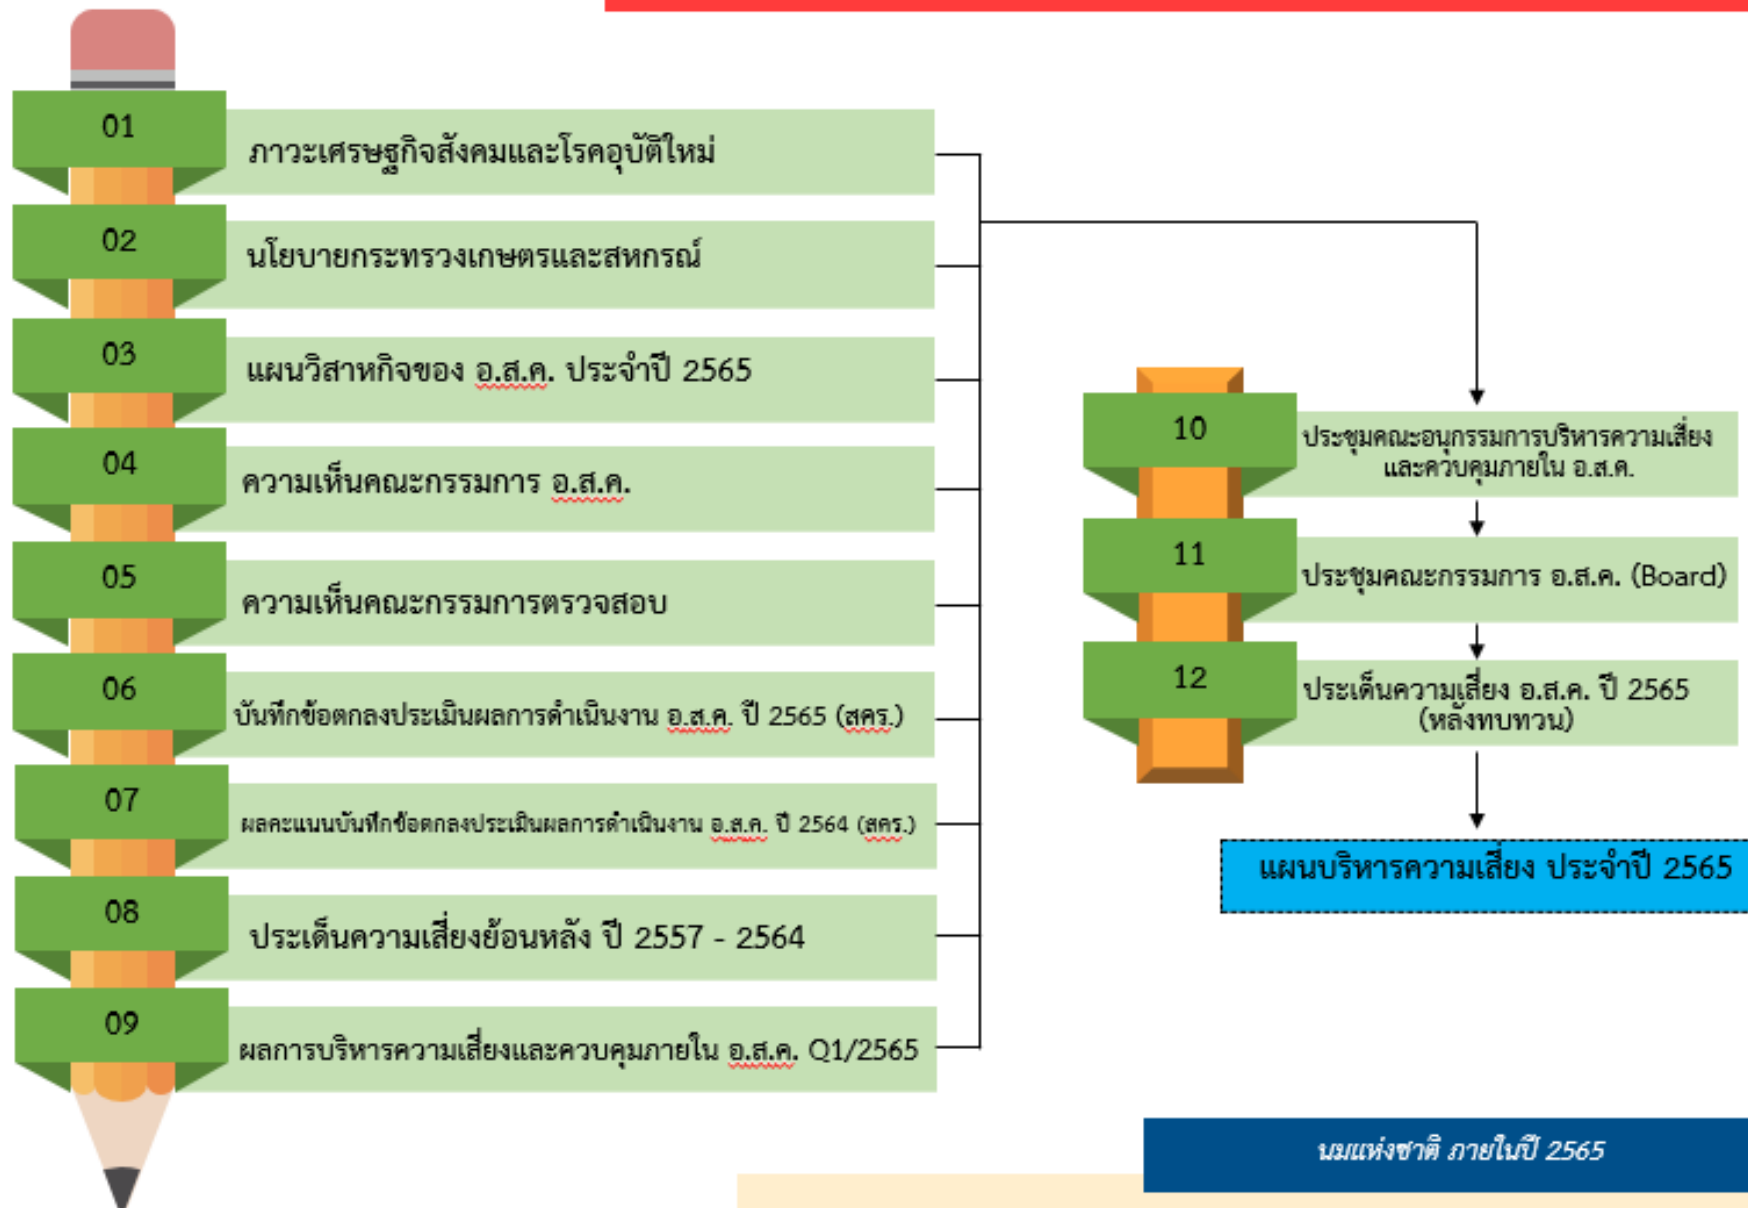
01
ภาวะเศรษฐกิจสังคมและโรคอุบัติใหม่

02
นโยบายกระทรวงเกษตรและสหกรณ์

03
แผนวิสาหกิจของ อ.ส.ค. ประจำปี 2565

04
ความเห็นคณะกรรมการ อ.ส.ค.

05
ความเห็นคณะกรรมการตรวจสอบ

06
บันทึกข้อตกลงประเมินผลการดำเนินงาน อ.ส.ค. ปี 2565 (สคร.)

07
ผลคะแนนบันทึกข้อตกลงประเมินผลการดำเนินงาน อ.ส.ค. ปี 2564 (สคร.)

08
ประเด็นความเสี่ยงย้อนหลัง ปี 2557 - 2564

09
ผลการบริหารความเสี่ยงและควบคุมภายใน อ.ส.ค. Q1/2565

10
ประชุมคณะอนุกรรมการบริหารความเสี่ยงและควบคุมภายใน อ.ส.ค.

11
ประชุมคณะกรรมการ อ.ส.ค. (Board)

12
ประเด็นความเสี่ยง อ.ส.ค. ปี 2565 (หลังทบทวน)

แผนบริหารความเสี่ยง ประจำปี 2565

นมแห่งชาติ ภายในปี 2565